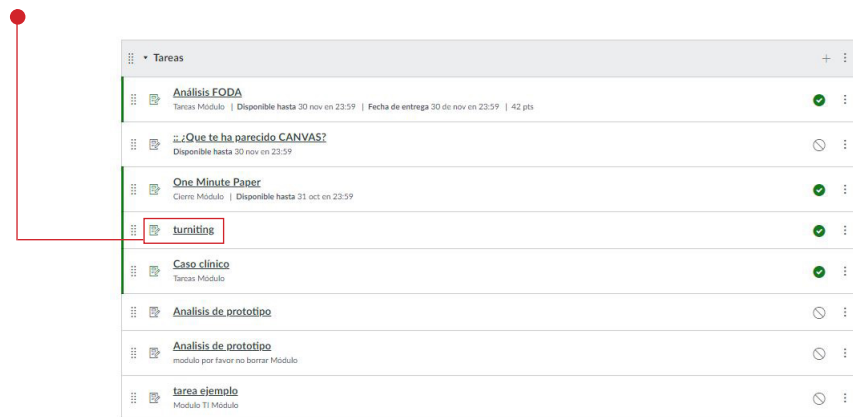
Tareas

Análisis FODA
Tareas Módulo | Disponible hasta 30 nov en 23:59 | Fecha de entrega 30 de nov en 23:59 | 42 pts

:: ¿Que te ha parecido CANVAS?
Disponible hasta 30 nov en 23:59

One Minute Paper
Cierre Módulo | Disponible hasta 31 oct en 23:59

turniting

Caso clínico
Tareas Módulo

Analisis de prototipo

Analisis de prototipo
modulo por favor no borrar Módulo

tarea ejemplo
Modulo TI Módulo